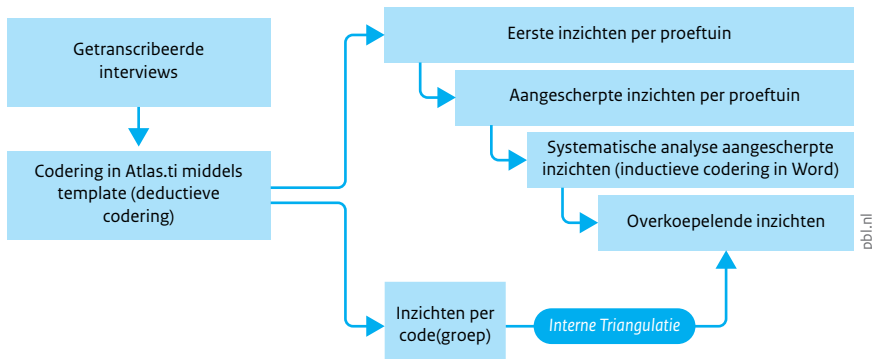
Getranscribeerde interviews

Codering in Atlas.ti middels template (deductieve codering)

Eerste inzichten per proeftuin

Aangescherpte inzichten per proeftuin

Systematische analyse aangescherpte inzichten (inductieve codering in Word)

Overkoepelende inzichten

Inzichten per code(groep)

Interne Triangulatie

pbl.nl